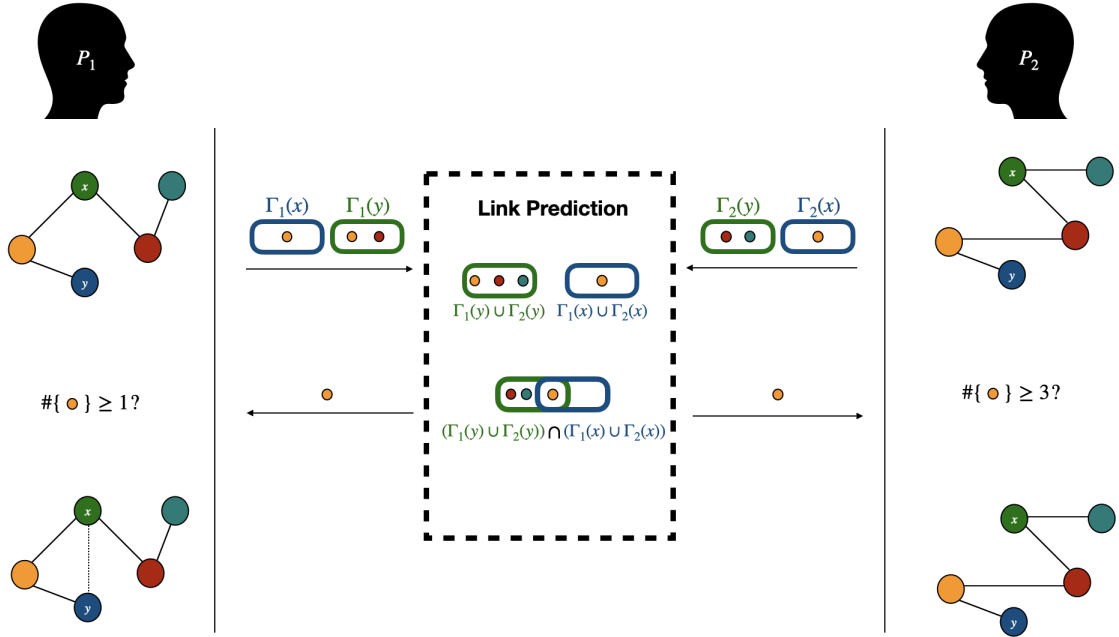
$P_1$

$P_2$

x

y

$\Gamma_1(x)$ $\Gamma_1(y)$

Link Prediction

$\Gamma_2(y)$ $\Gamma_2(x)$

x

y

$\Gamma_1(y) \cup \Gamma_2(y)$ $\Gamma_1(x) \cup \Gamma_2(x)$

#{ } $\geq 1$?

$(\Gamma_1(y) \cup \Gamma_2(y)) \cap (\Gamma_1(x) \cup \Gamma_2(x))$

#{ } $\geq 3$?

x

y

x

y